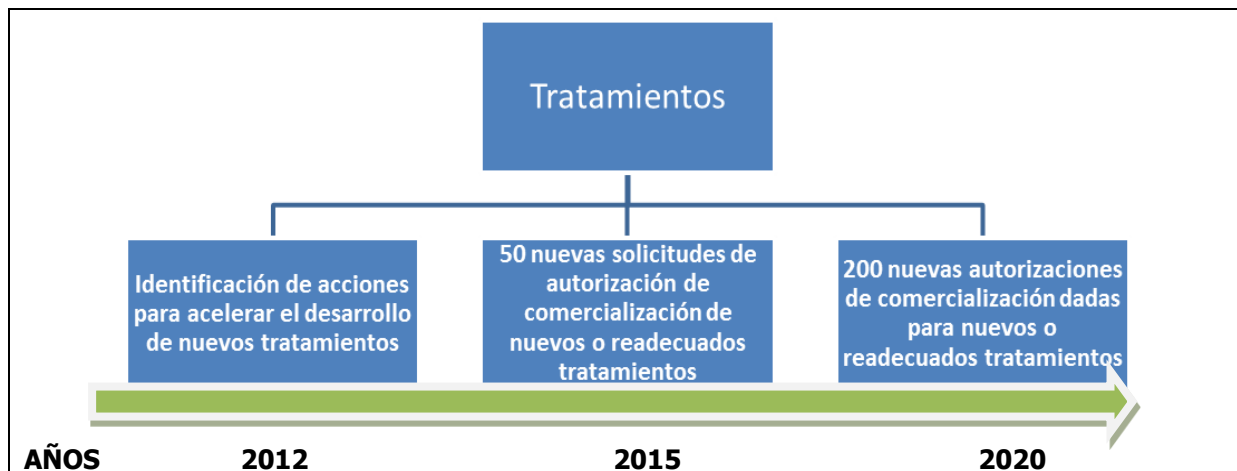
Tratamientos

Identificación de acciones para acelerar el desarrollo de nuevos tratamientos

50 nuevas solicitudes de autorización de comercialización de nuevos o readecuados tratamientos

200 nuevas autorizaciones de comercialización dadas para nuevos o readecuados tratamientos

AÑOS 2012 2015 2020